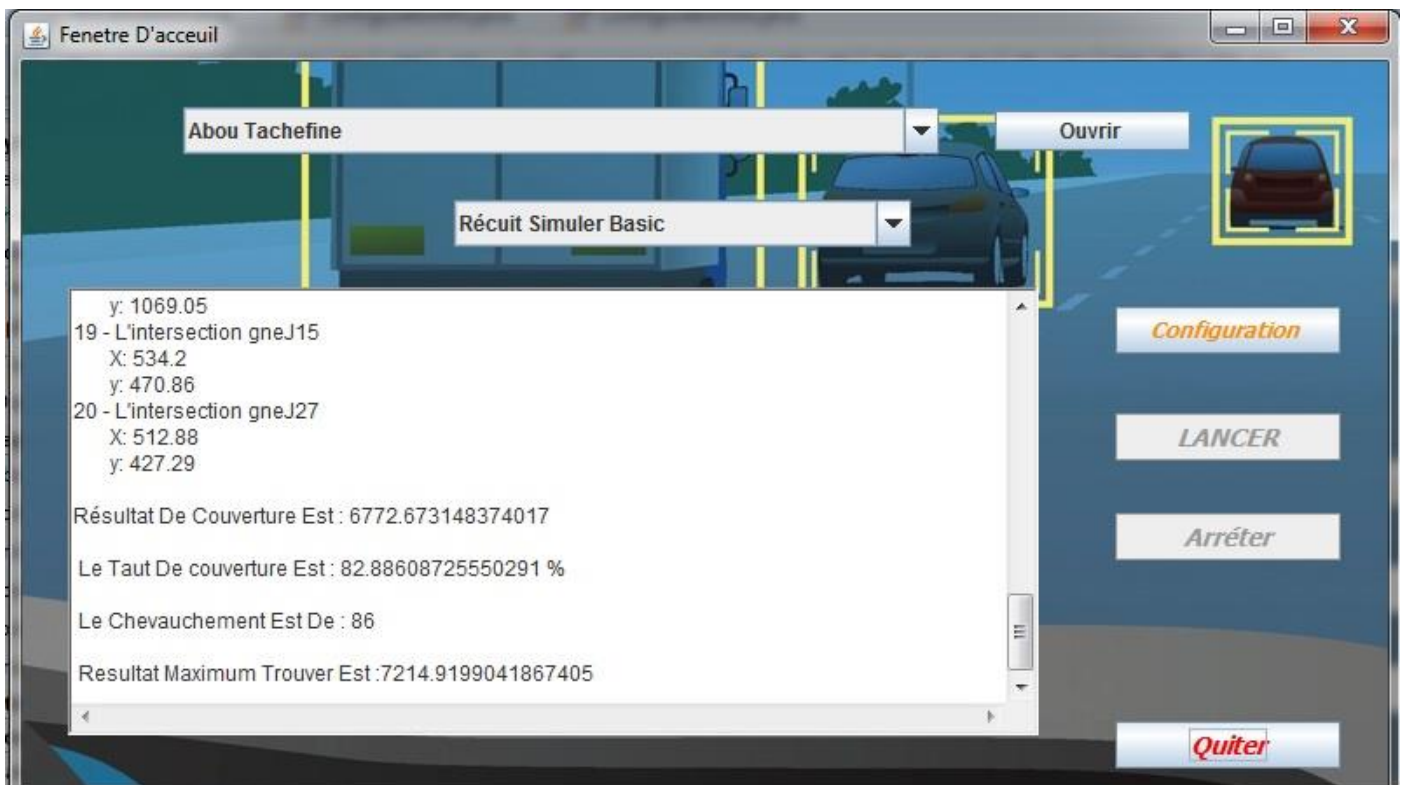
Fenetre D'acceuil

Abou Tachefine

Ouvrir

Récuit Simuler Basic

y: 1069.05
19 - L'intersection gneJ15
X: 534.2
y: 470.86
20 - L'intersection gneJ27
X: 512.88
y: 427.29

Résultat De Couverture Est : 6772.673148374017

Le Taut De couverture Est : 82.88608725550291 %

Le Chevauchement Est De : 86

Resultat Maximum Trouver Est :7214.9199041867405

Configuration

LANCER

Arréter

Quiter